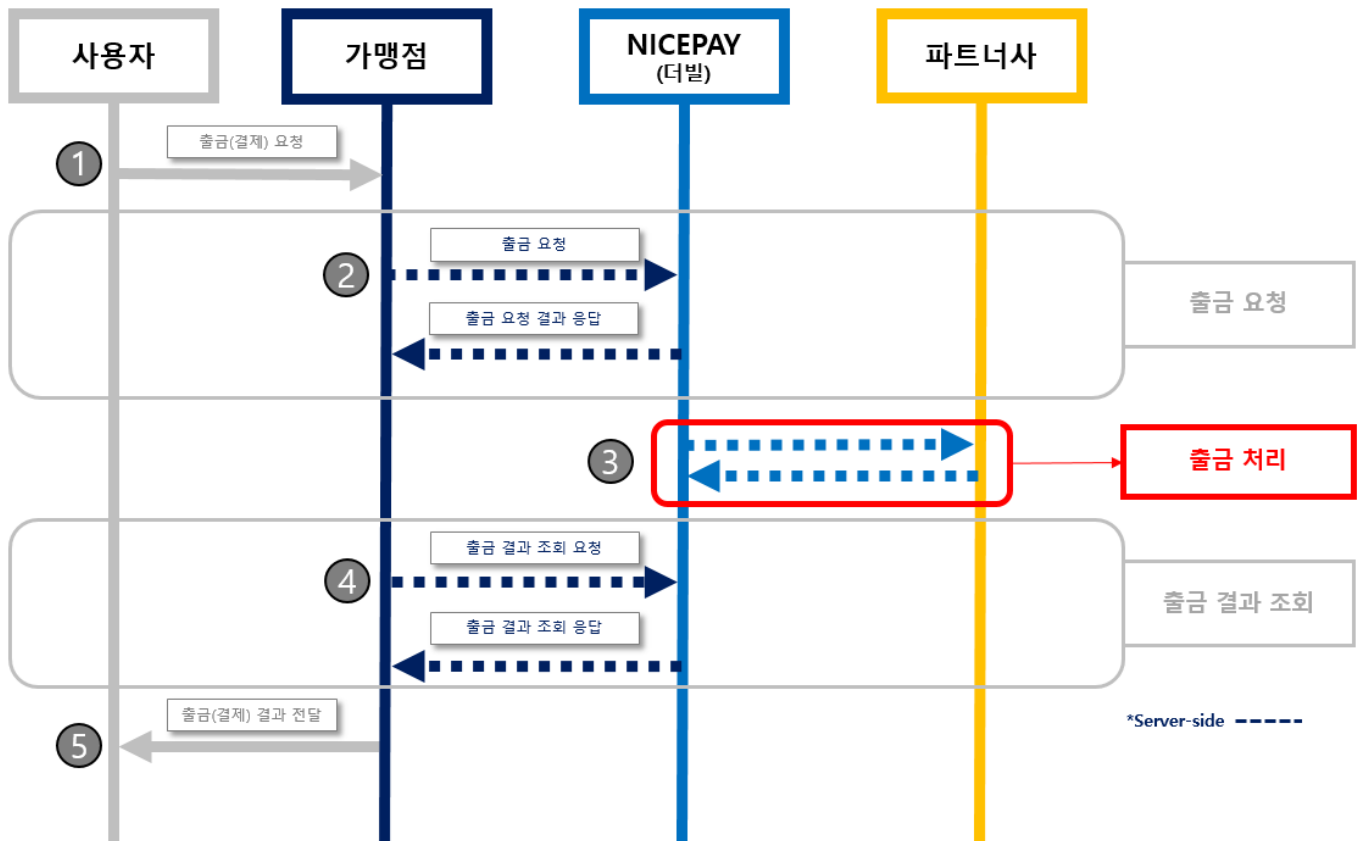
사용자

가맹점

NICEPAY
(더빌)

파트너사

1

출금(결제) 요청

2

출금 요청

출금 요청 결과 응답

출금 요청

3

출금 처리

4

출금 결과 조회 요청

출금 결과 조회 응답

출금 결과 조회

5

출금(결제) 결과 전달

*Server-side